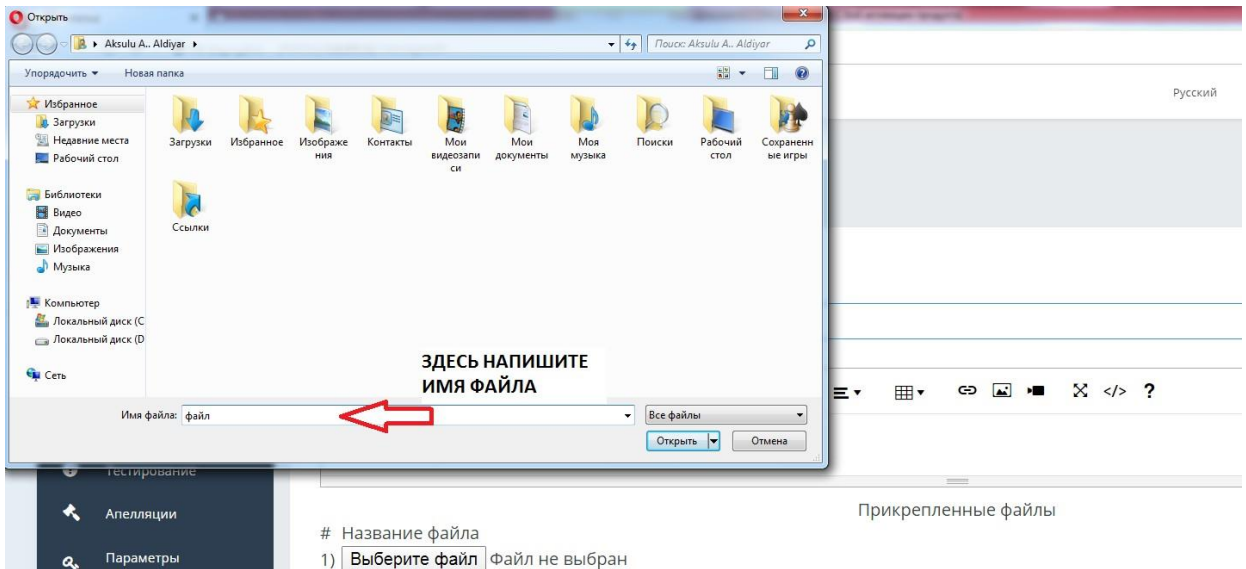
Открыть

Aksulu A.. Aldiyar

Поиск: Aksulu A.. Aldiyar

Упорядочить ▾ Новая папка

Избранное
Загрузки
Недавние места
Рабочий стол

Библиотеки
Видео
Документы
Изображения
Музыка

Компьютер
Локальный диск (C
Локальный диск (D

Сеть

Загрузки
Избранное
Изображения
Контакты
Мои видеозаписи
Мои документы
Моя музыка
Поиски
Рабочий стол
Сохраненные игры
Ссылки

ЗДЕСЬ НАПИШИТЕ ИМЯ ФАЙЛА

Имя файла: файл

Все файлы

Открыть

Отмена

Русский

Тестирование

Апелляции

Параметры

?

Прикрепленные файлы

# Название файла

1) Выберите файл Файл не выбран